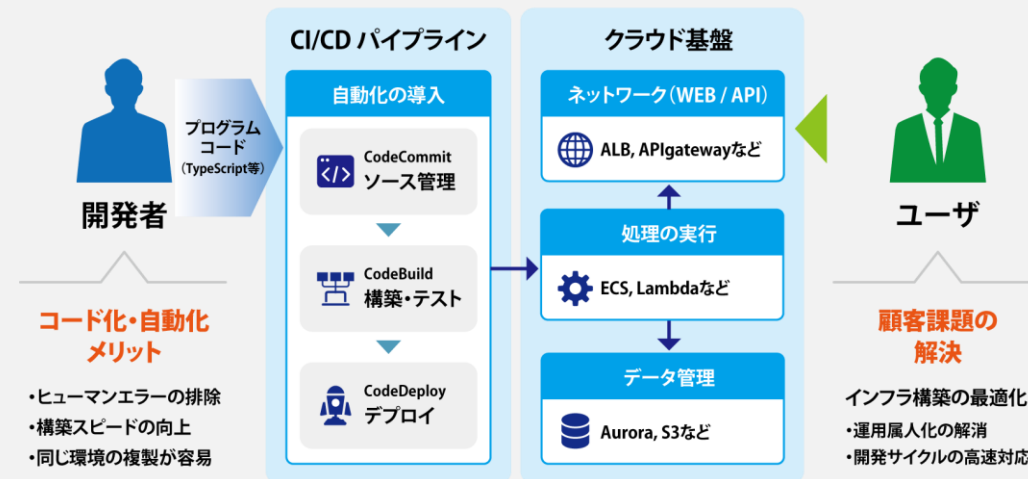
開発者

プログラムコード
(TypeScript等)

コード化・自動化
メリット

・ヒューマンエラーの排除
・構築スピードの向上
・同じ環境の複製が容易

CI/CD パイプライン

自動化の導入

CodeCommit
ソース管理

CodeBuild
構築・テスト

CodeDeploy
デプロイ

クラウド基盤

ネットワーク(WEB / API)

ALB, APIgatewayなど

処理の実行

ECS, Lambdaなど

データ管理

Aurora, S3など

ユーザ

顧客課題の
解決

インフラ構築の最適化

・運用属人化の解消
・開発サイクルの高速対応